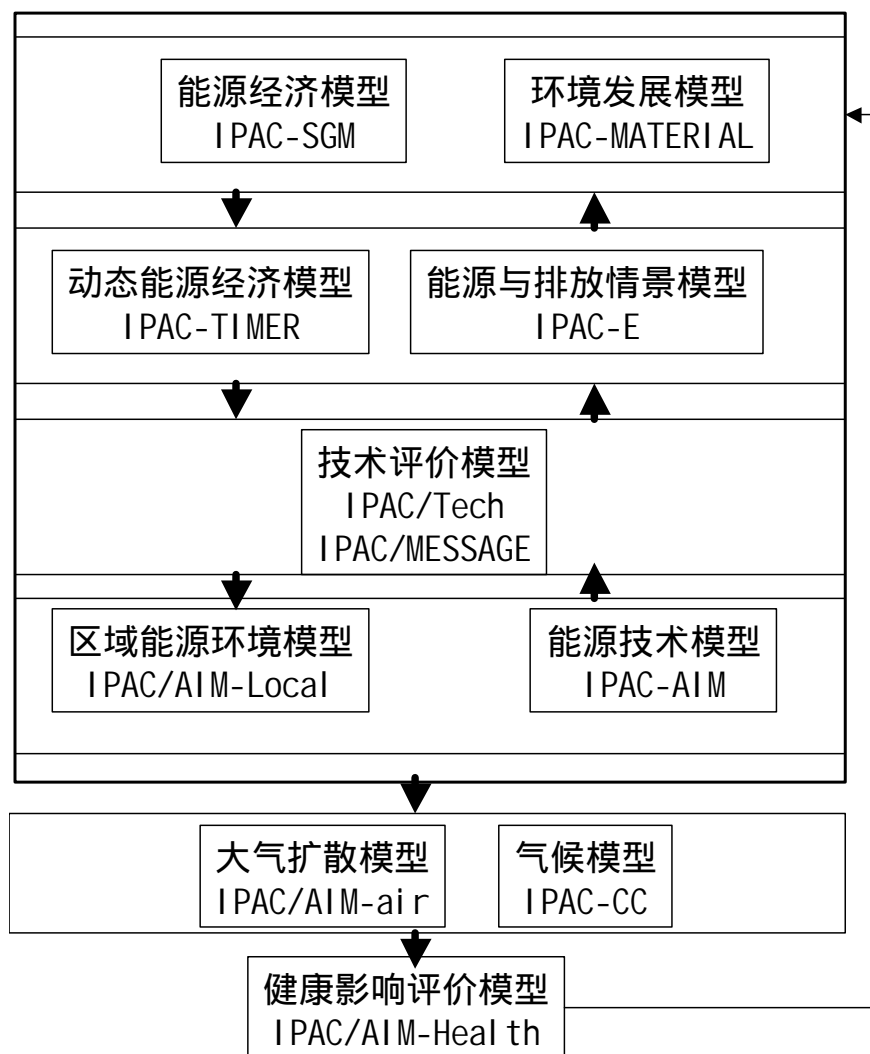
能源经济模型
IPAC-SGM

环境发展模型
IPAC-MATERIAL

动态能源经济模型
IPAC-TIMER

能源与排放情景模型
IPAC-E

技术评价模型
IPAC/Tech
IPAC/MESSAGE

区域能源环境模型
IPAC/AIM-Local

能源技术模型
IPAC-AIM

大气扩散模型
IPAC/AIM-air

气候模型
IPAC-CC

健康影响评价模型
IPAC/AIM-Health